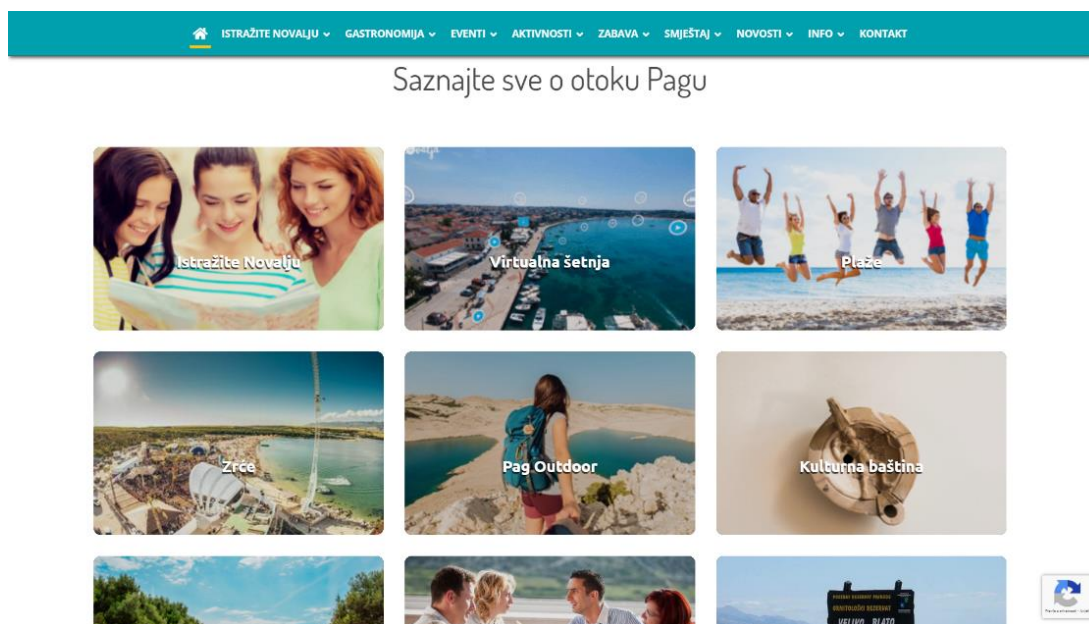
ISTRAŽITE NOVALJU GASTRONOMIJA EVENTI AKTIVNOSTI ZABAVA SMJEŠTAJ NOVOSTI INFO KONTAKT

Saznajte sve o otoku Pagu

Istražite Novalju

Virtualna šetnja

Plaže

Zrće

Pag Outdoor

Kulturna baština

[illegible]

VELIKO BLATO

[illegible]